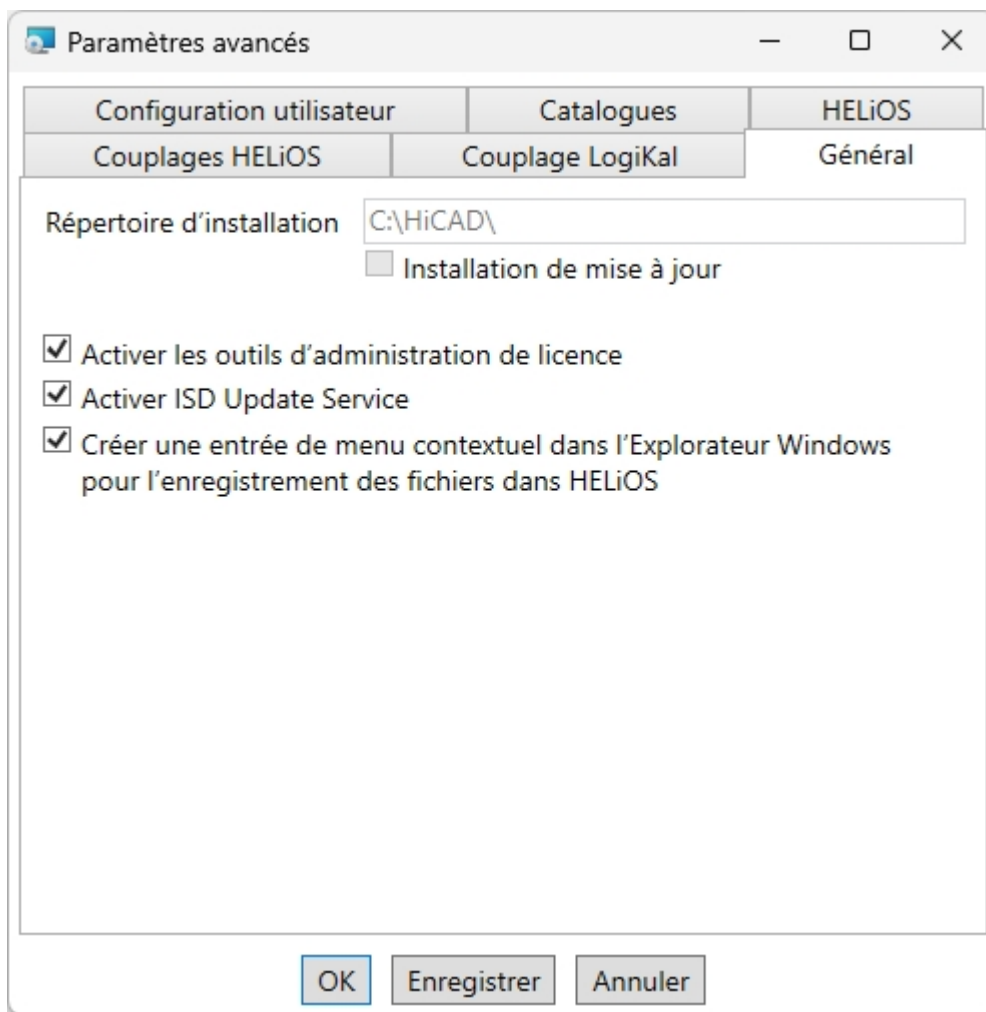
Paramètres avancés

Configuration utilisateur
Catalogues
HELiOS
Couplages HELiOS
Couplage LogiKal
Général

Répertoire d’installation C:\HiCAD\
Installation de mise à jour

Activer les outils d’administration de licence
Activer ISD Update Service
Créer une entrée de menu contextuel dans l’Explorateur Windows pour l’enregistrement des fichiers dans HELiOS

OK
Enregistrer
Annuler